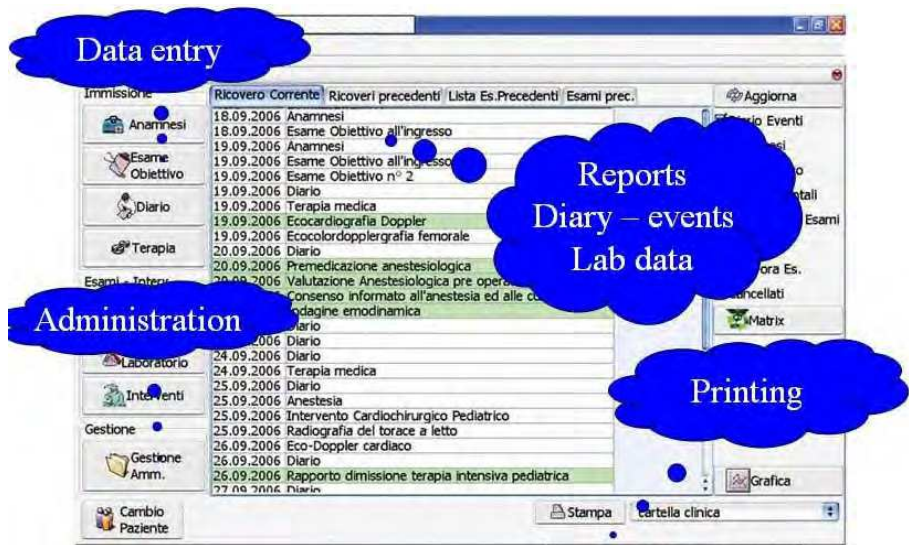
Data entry

Immissione

Anamnesi

Esame Obiettivo

Diario

Terapia

Esami - Interv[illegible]

Administration

Laboratorio

Interventi

Gestione

Gestione Amm.

Cambio Paziente

Ricovero Corrente | Ricoveri precedenti | Lista Es.Precedenti | Esami prec.

18.09.2006 Anamnesi
18.09.2006 Esame Obiettivo all'ingresso
19.09.2006 Anamnesi
19.09.2006 Esame Obiettivo all'ingresso
19.09.2006 Esame Obiettivo n° 2
19.09.2006 Diario
19.09.2006 Terapia medica
19.09.2006 Ecocardiografia Doppler
19.09.2006 Ecocolordopplergrafia femorale
20.09.2006 Diario
20.09.2006 Premedicazione anestesiologica
20.09.2006 Valutazione Anestesiologica pre opera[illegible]
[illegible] Consenso informato all'anestesia ed alle co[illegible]
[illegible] Indagine emodinamica
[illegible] Diario
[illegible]2006 Diario
24.09.2006 Diario
24.09.2006 Terapia medica
25.09.2006 Diario
25.09.2006 Anestesia
25.09.2006 Intervento Cardiochirurgico Pediatrico
25.09.2006 Radiografia del torace a letto
26.09.2006 Eco-Doppler cardiaco
26.09.2006 Diario
26.09.2006 Rapporto dimissione terapia intensiva pediatrica
27.09.2006 Diario

Reports
Diary – events
Lab data

Aggiorna

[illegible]rio Eventi

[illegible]esi

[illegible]o

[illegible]tali

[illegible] Esami

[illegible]ora Es.

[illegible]ancellati

Matrix

Printing

Grafica

Stampa

cartella clinica